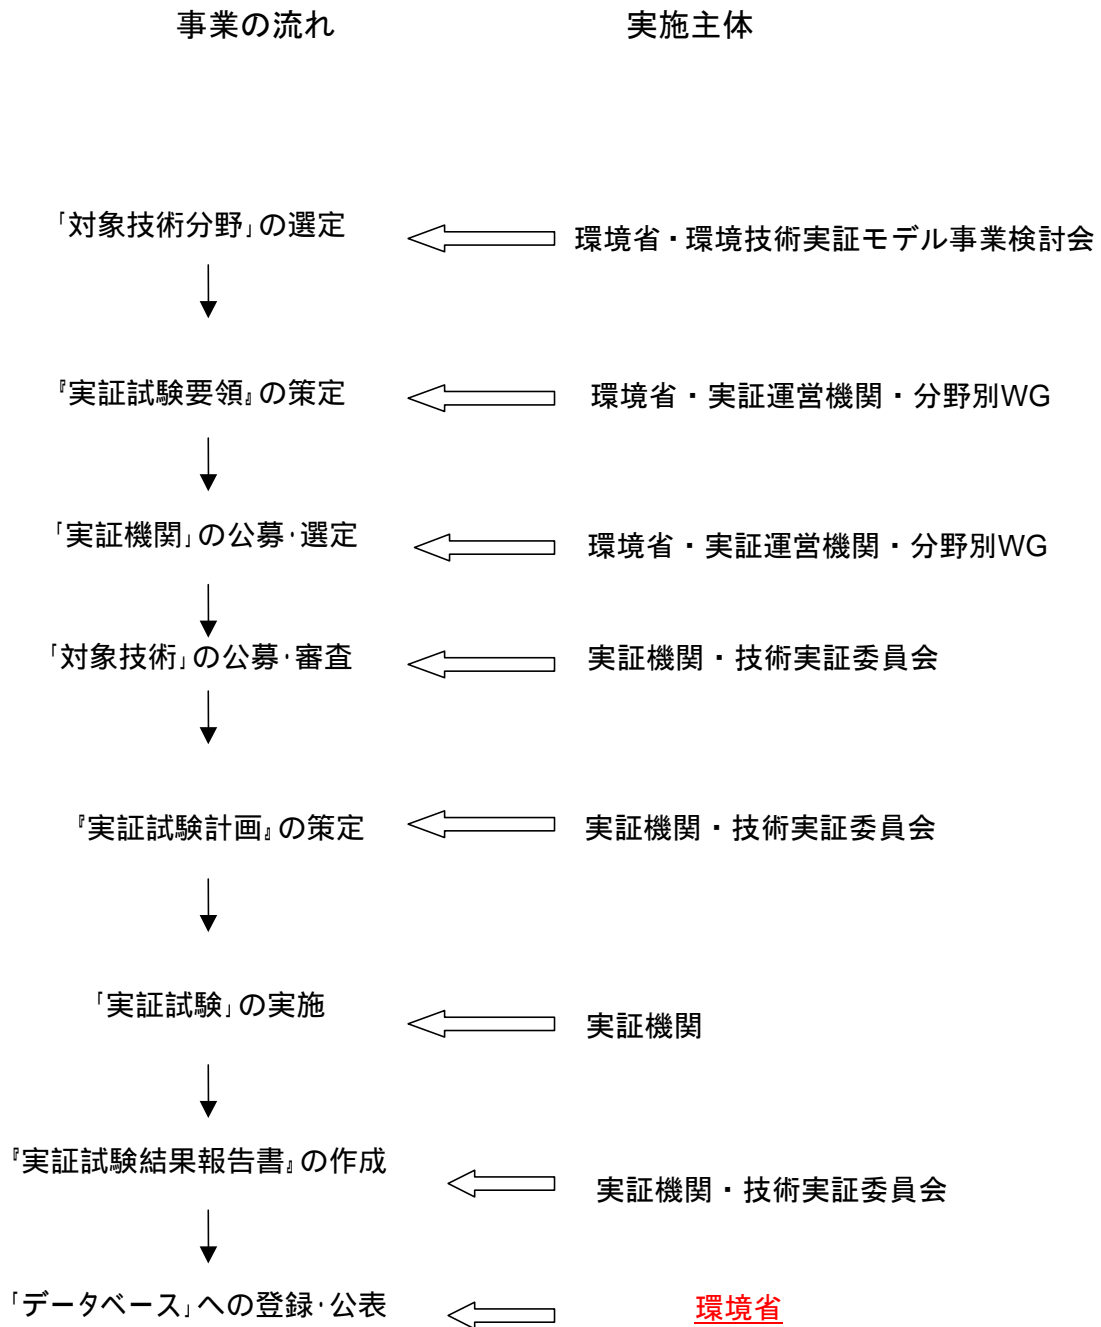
事業の流れ

実施主体

「対象技術分野」の選定

環境省・環境技術実証モデル事業検討会

『実証試験要領』の策定

環境省・実証運営機関・分野別WG

「実証機関」の公募･選定

環境省・実証運営機関・分野別WG

「対象技術」の公募･審査

実証機関・技術実証委員会

『実証試験計画』の策定

実証機関・技術実証委員会

「実証試験」の実施

実証機関

『実証試験結果報告書』の作成

実証機関・技術実証委員会

「データベース」への登録･公表

環境省